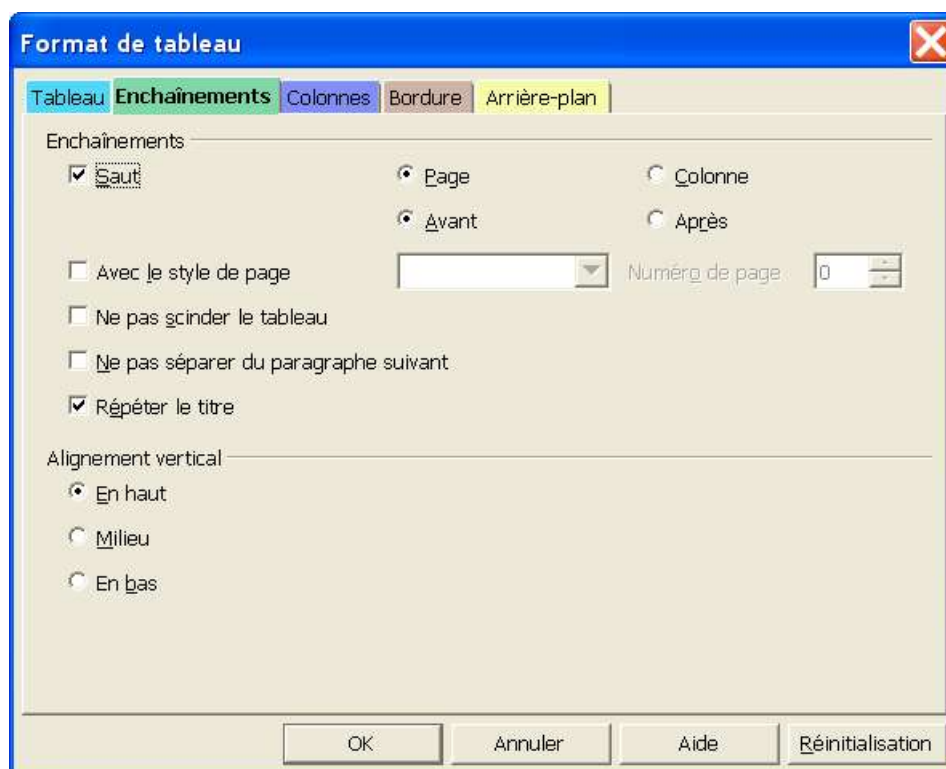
Format de tableau

Tableau Enchaînements Colonnes Bordure Arrière-plan

Enchaînements

Saut

Page

Colonne

Avant

Après

Avec le style de page

Numéro de page 0

Ne pas scinder le tableau

Ne pas séparer du paragraphe suivant

Répéter le titre

Alignement vertical

En haut

Milieu

En bas

OK Annuler Aide Réinitialisation